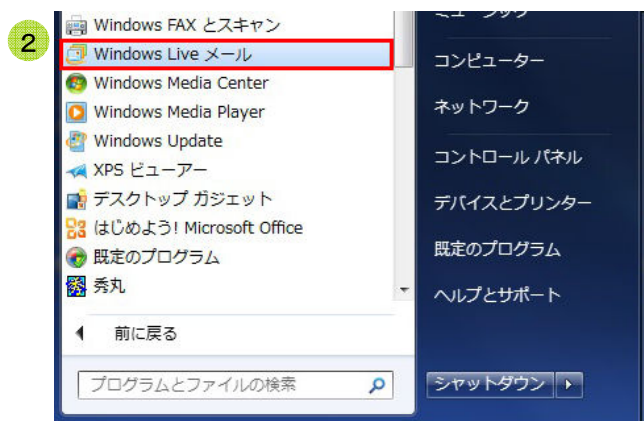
2

Windows FAX とスキャン
Windows Live メール
Windows Media Center
Windows Media Player
Windows Update
XPS ビューアー
デスクトップ ガジェット
はじめよう! Microsoft Office
既定のプログラム
秀丸

前に戻る

プログラムとファイルの検索

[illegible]
コンピューター
ネットワーク
コントロール パネル
デバイスとプリンター
既定のプログラム
ヘルプとサポート

シャットダウン